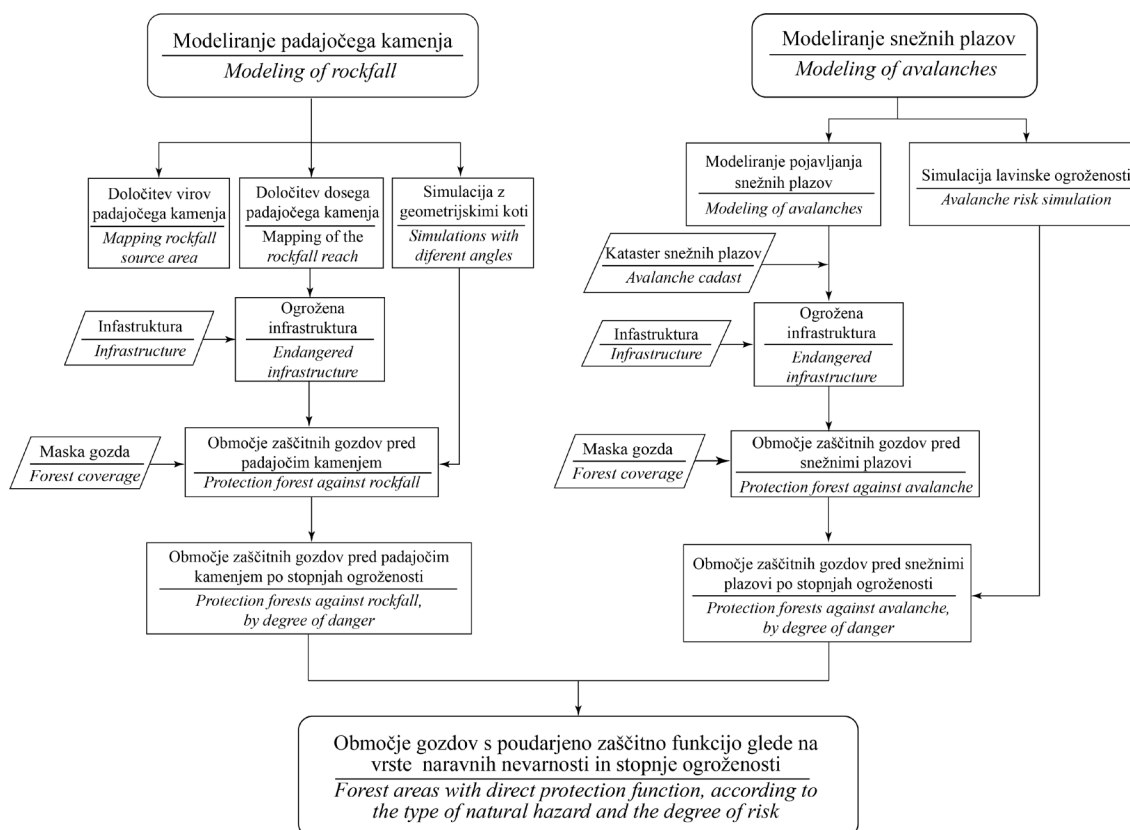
Modeliranje padajočega kamenja
Modeling of rockfall

Modeliranje snežnih plazov
Modeling of avalanches

Določitev virov padajočega kamenja
Mapping rockfall source area

Določitev dosega padajočega kamenja
Mapping of the rockfall reach

Simulacija z geometrijskimi koti
Simulations with diferent angles

Modeliranje pojavljanja snežnih plazov
Modeling of avalanches

Simulacija lavinske ogroženosti
Avalanche risk simulation

Kataster snežnih plazov
Avalanche cadast

Infastruktura
Infrastructure

Ogrožena infrastruktura
Endangered infrastructure

Infastruktura
Infrastructure

Ogrožena infrastruktura
Endangered infrastructure

Maska gozda
Forest coverage

Območje zaščitnih gozdov pred padajočim kamenjem
Protection forest against rockfall

Maska gozda
Forest coverage

Območje zaščitnih gozdov pred snežnimi plazovi
Protection forest against avalanche

Območje zaščitnih gozdov pred padajočim kamenjem po stopnjah ogroženosti
Protection forests against rockfall, by degree of danger

Območje zaščitnih gozdov pred snežnimi plazovi po stopnjah ogroženosti
Protection forests against avalanche, by degree of danger

Območje gozdov s poudarjeno zaščitno funkcijo glede na vrste naravnih nevarnosti in stopnje ogroženosti
Forest areas with direct protection function, according to the type of natural hazard and the degree of risk